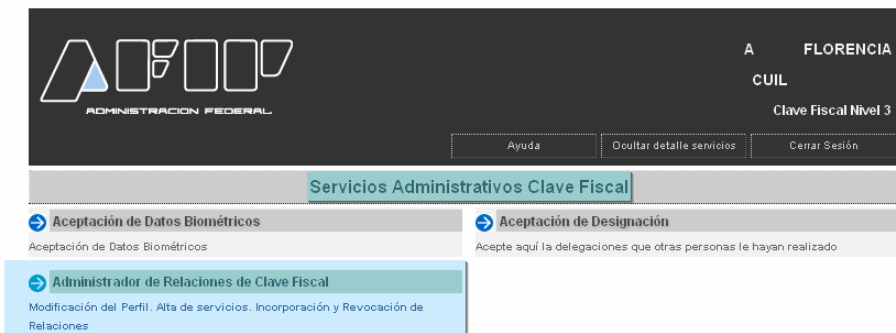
ADMINISTRACION FEDERAL

A FLORENCIA
CUIL
Clave Fiscal Nivel 3

Ayuda | Ocultar detalle servicios | Cerrar Sesión

Servicios Administrativos Clave Fiscal

Aceptación de Datos Biométricos
Aceptación de Datos Biométricos

Aceptación de Designación
Acepte aquí la delegaciones que otras personas le hayan realizado

Administrador de Relaciones de Clave Fiscal
Modificación del Perfil. Alta de servicios. Incorporación y Revocación de Relaciones